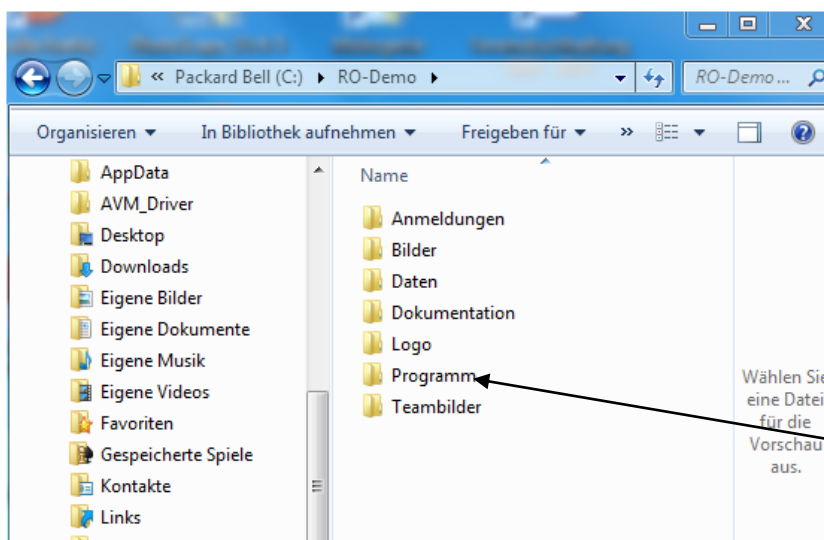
« Packard Bell (C:) ▸ RO-Demo ▸

RO-Demo ...

Organisieren ▾ In Bibliothek aufnehmen ▾ Freigeben für ▾ »

AppData
AVM_Driver
Desktop
Downloads
Eigene Bilder
Eigene Dokumente
Eigene Musik
Eigene Videos
Favoriten
Gespeicherte Spiele
Kontakte
Links

Name

Anmeldungen
Bilder
Daten
Dokumentation
Logo
Programm
Teambilder

Wählen Sie eine Datei für die Vorschau aus.